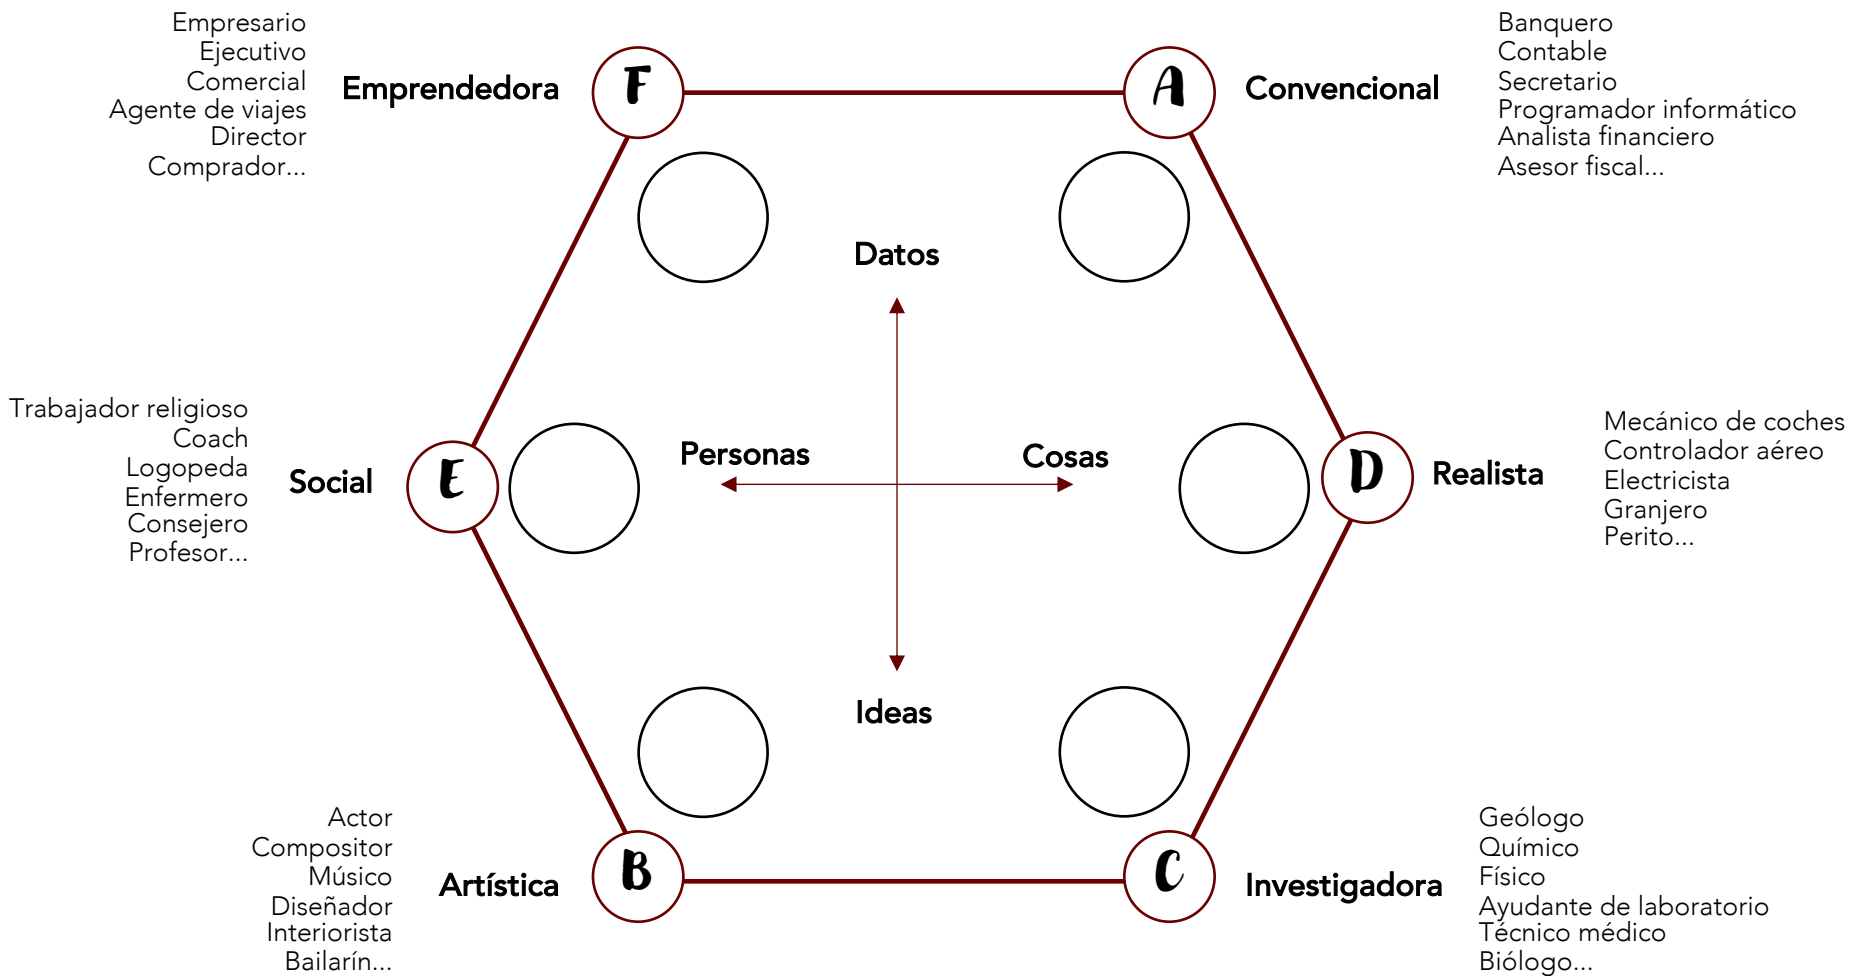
Empresario
Ejecutivo
Comercial
Agente de viajes
Director
Comprador...

Emprendedora F

A Convencional

Banquero
Contable
Secretario
Programador informático
Analista financiero
Asesor fiscal...

Datos

Trabajador religioso
Coach
Logopeda
Enfermero
Consejero
Profesor...

Social E

Personas

Cosas

D Realista

Mecánico de coches
Controlador aéreo
Electricista
Granjero
Perito...

Ideas

Actor
Compositor
Músico
Diseñador
Interiorista
Bailarín...

Artística B

C Investigadora

Geólogo
Químico
Físico
Ayudante de laboratorio
Técnico médico
Biólogo...